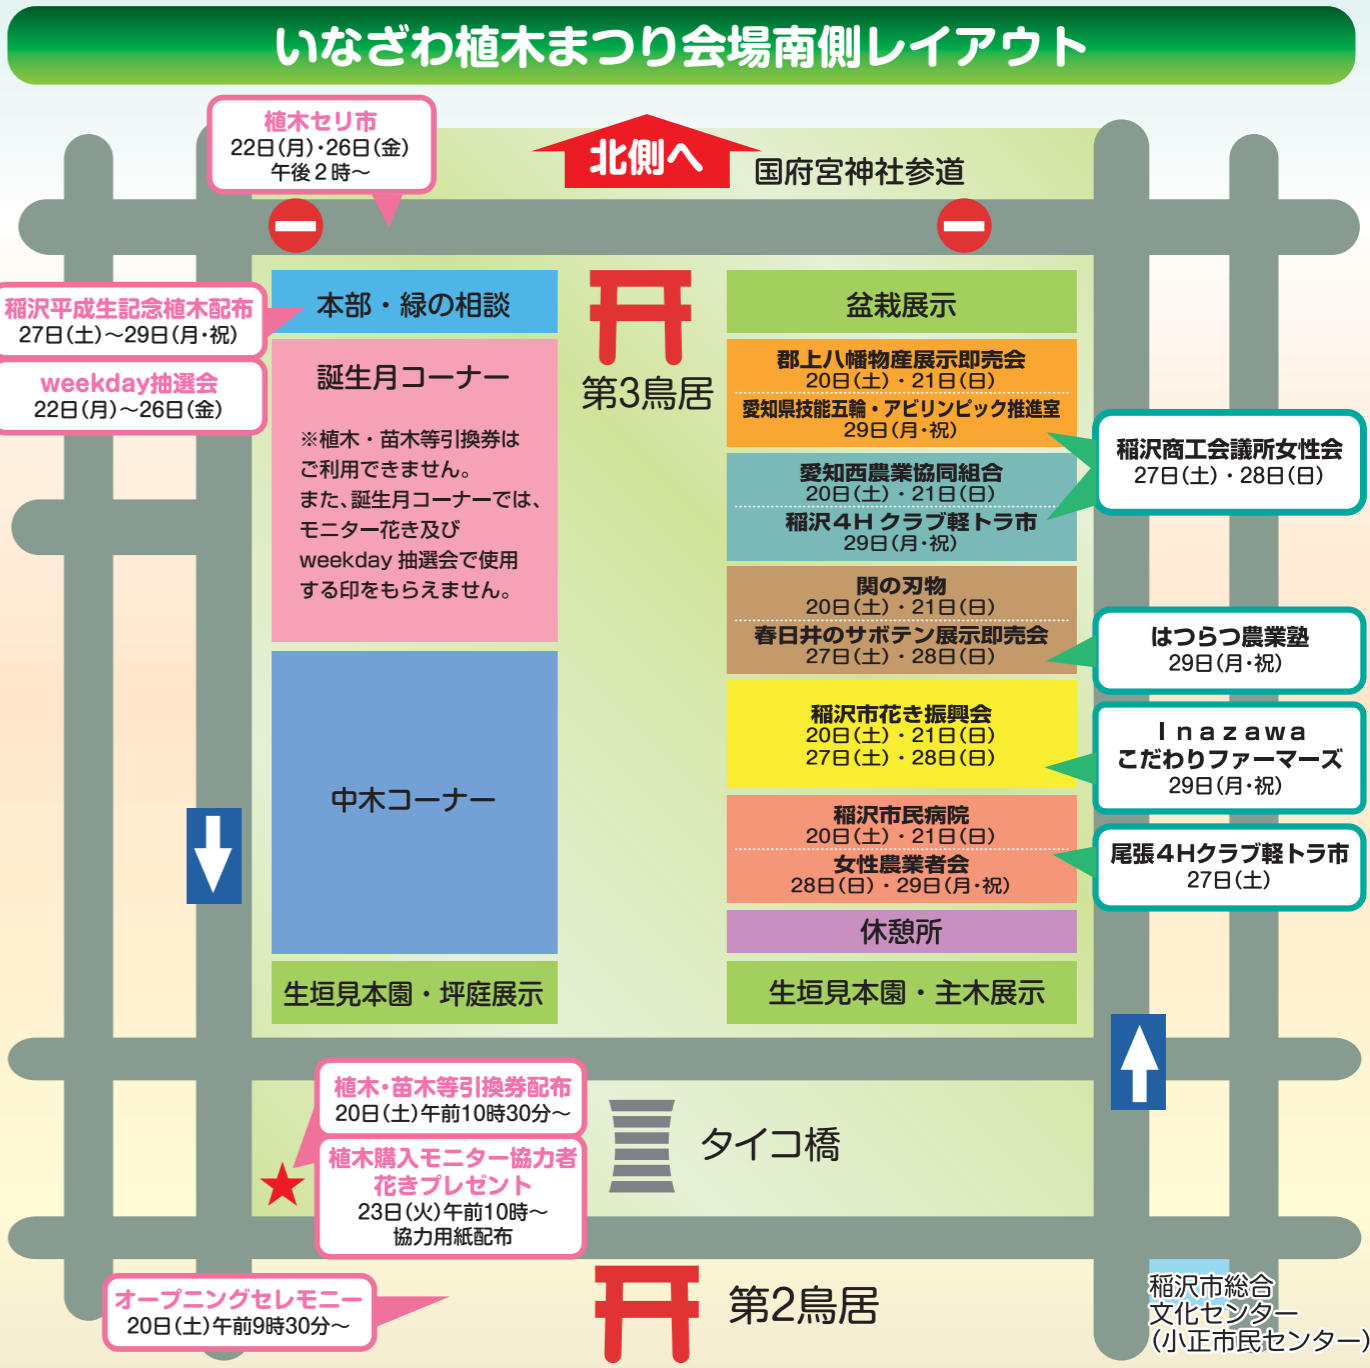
いなざわ植木まつり会場南側レイアウト

植木セリ市
22日(月)・26日(金)
午後２時～

北側へ

国府宮神社参道

稲沢平成生記念植木配布
27日(土)～29日(月・祝)

weekday抽選会
22日(月)～26日(金)

本部・緑の相談

第3鳥居

盆栽展示

誕生月コーナー

※植木・苗木等引換券はご利用できません。また、誕生月コーナーでは、モニター花き及びweekday 抽選会で使用する印をもらえません。

郡上八幡物産展示即売会
20日(土)・21日(日)
愛知県技能五輪・アビリンピック推進室
29日(月・祝)

稲沢商工会議所女性会
27日(土)・28日(日)

愛知西農業協同組合
20日(土)・21日(日)
稲沢４Ｈクラブ軽トラ市
29日(月・祝)

関の刃物
20日(土)・21日(日)
春日井のサボテン展示即売会
27日(土)・28日(日)

はつらつ農業塾
29日(月・祝)

中木コーナー

稲沢市花き振興会
20日(土)・21日(日)
27日(土)・28日(日)

Ｉｎａｚａｗａ
こだわりファーマーズ
29日(月・祝)

稲沢市民病院
20日(土)・21日(日)
女性農業者会
28日(日)・29日(月・祝)

尾張４Hクラブ軽トラ市
27日(土)

休憩所

生垣見本園・坪庭展示

生垣見本園・主木展示

植木・苗木等引換券配布
20日(土)午前10時30分～

植木購入モニター協力者
花きプレゼント
23日(火)午前10時～
協力用紙配布

タイコ橋

オープニングセレモニー
20日(土)午前9時30分～

第2鳥居

稲沢市総合
文化センター
(小正市民センター)